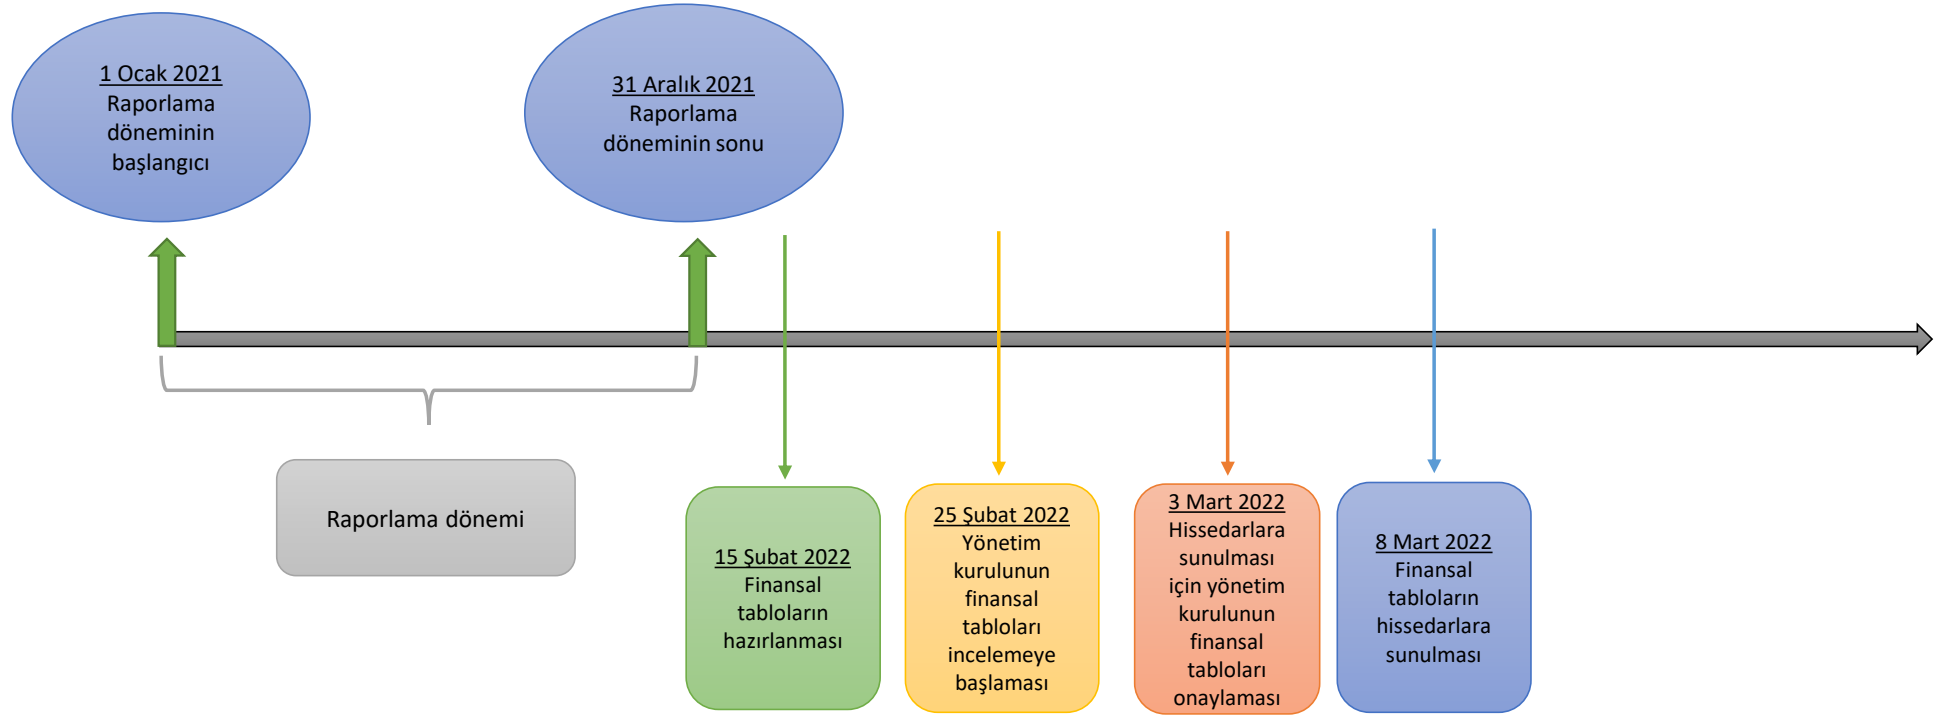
1 Ocak 2021
Raporlama döneminin başlangıcı

31 Aralık 2021
Raporlama döneminin sonu

Raporlama dönemi

15 Şubat 2022
Finansal tabloların hazırlanması

25 Şubat 2022
Yönetim kurulunun finansal tabloları incelemeye başlaması

3 Mart 2022
Hissedarlara sunulması için yönetim kurulunun finansal tabloları onaylaması

8 Mart 2022
Finansal tabloların hissedarlara sunulması